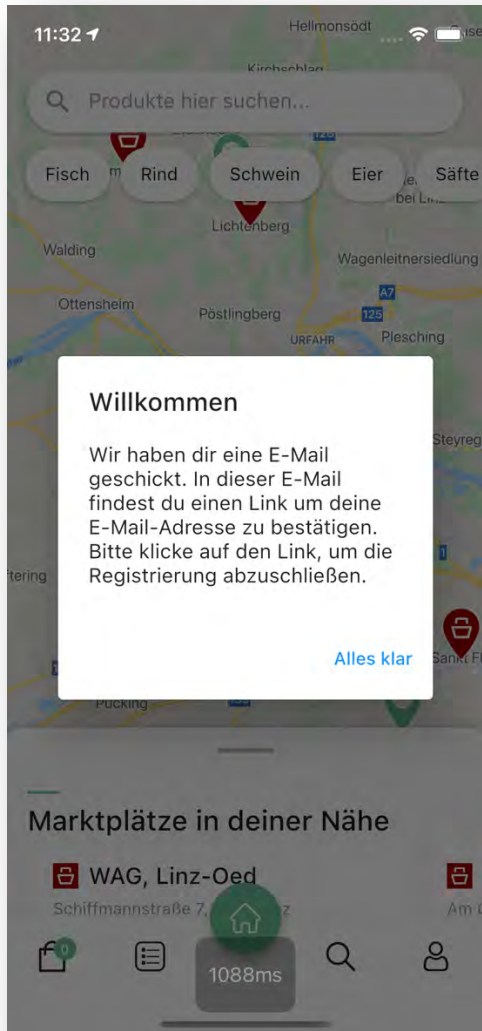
11:32

Hellmonsödt

Kirchschlag

Produkte hier suchen...

Fisch

Rind

Schwein

Eier

Säfte

Lichtenberg

Walding

Wagenleitnersiedlung

Ottensheim

Pöstlingberg

A7

125

URFAHR

Plesching

Steyreg

fering

Sankt F

Pucking

Willkommen

Wir haben dir eine E-Mail geschickt. In dieser E-Mail findest du einen Link um deine E-Mail-Adresse zu bestätigen. Bitte klicke auf den Link, um die Registrierung abzuschließen.

Alles klar

Marktplätze in deiner Nähe

WAG, Linz-Oed

Schiffmannstraße 7,

Am

0

1088ms